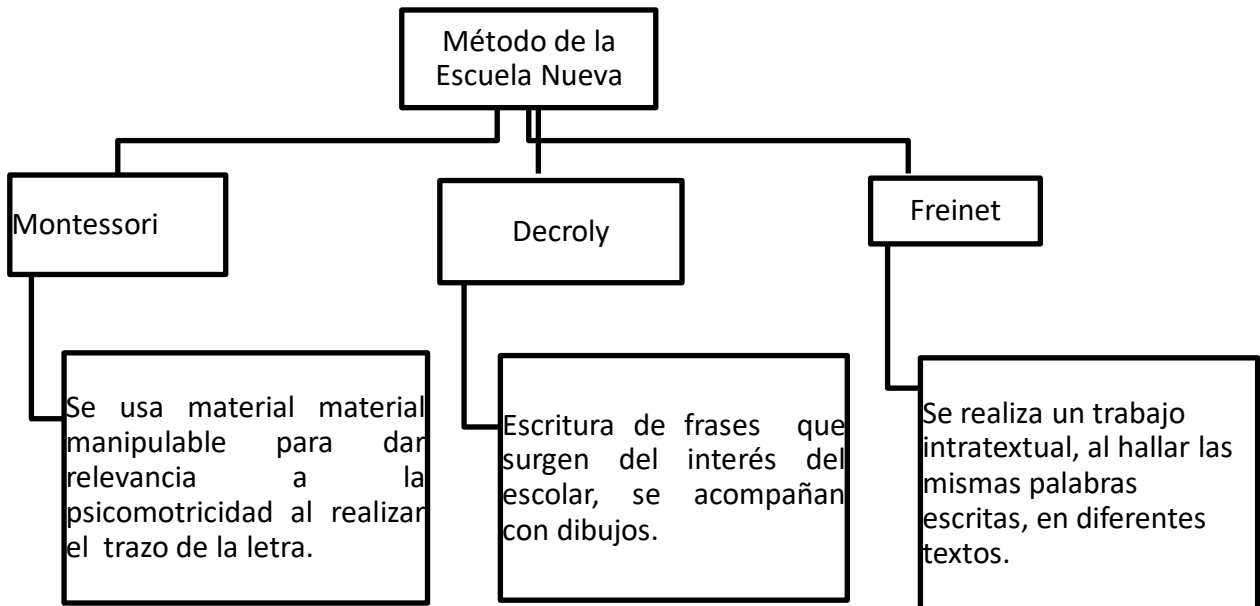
Método de la Escuela Nueva

Montessori

Decroly

Freinet

Se usa material material manipulable para dar relevancia a la psicomotricidad al realizar el trazo de la letra.

Escritura de frases que surgen del interés del escolar, se acompañan con dibujos.

Se realiza un trabajo intratextual, al hallar las mismas palabras escritas, en diferentes textos.